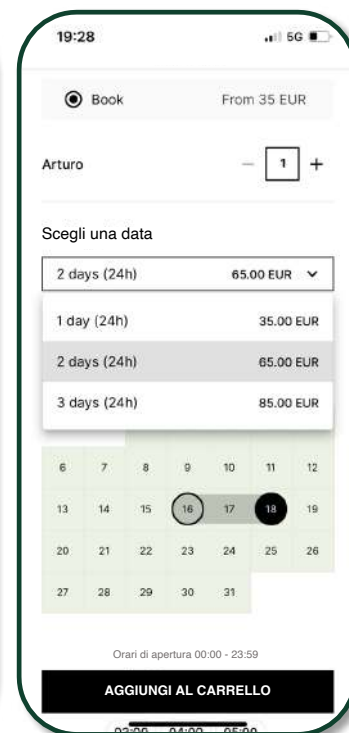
19:28

5G

Book

From 35 EUR

Arturo

−

1

+

Scegli una data

2 days (24h)

65.00 EUR

1 day (24h)

35.00 EUR

2 days (24h)

65.00 EUR

3 days (24h)

85.00 EUR

| 6 | 7 | 8 | 9 | 10 | 11 | 12 |
|---|---|---|---|---|---|---|
| 13 | 14 | 15 | 16 | 17 | 18 | 19 |
| 20 | 21 | 22 | 23 | 24 | 25 | 26 |
| 27 | 28 | 29 | 30 | 31 | | |

Orari di apertura 00:00 - 23:59

AGGIUNGI AL CARRELLO

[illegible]